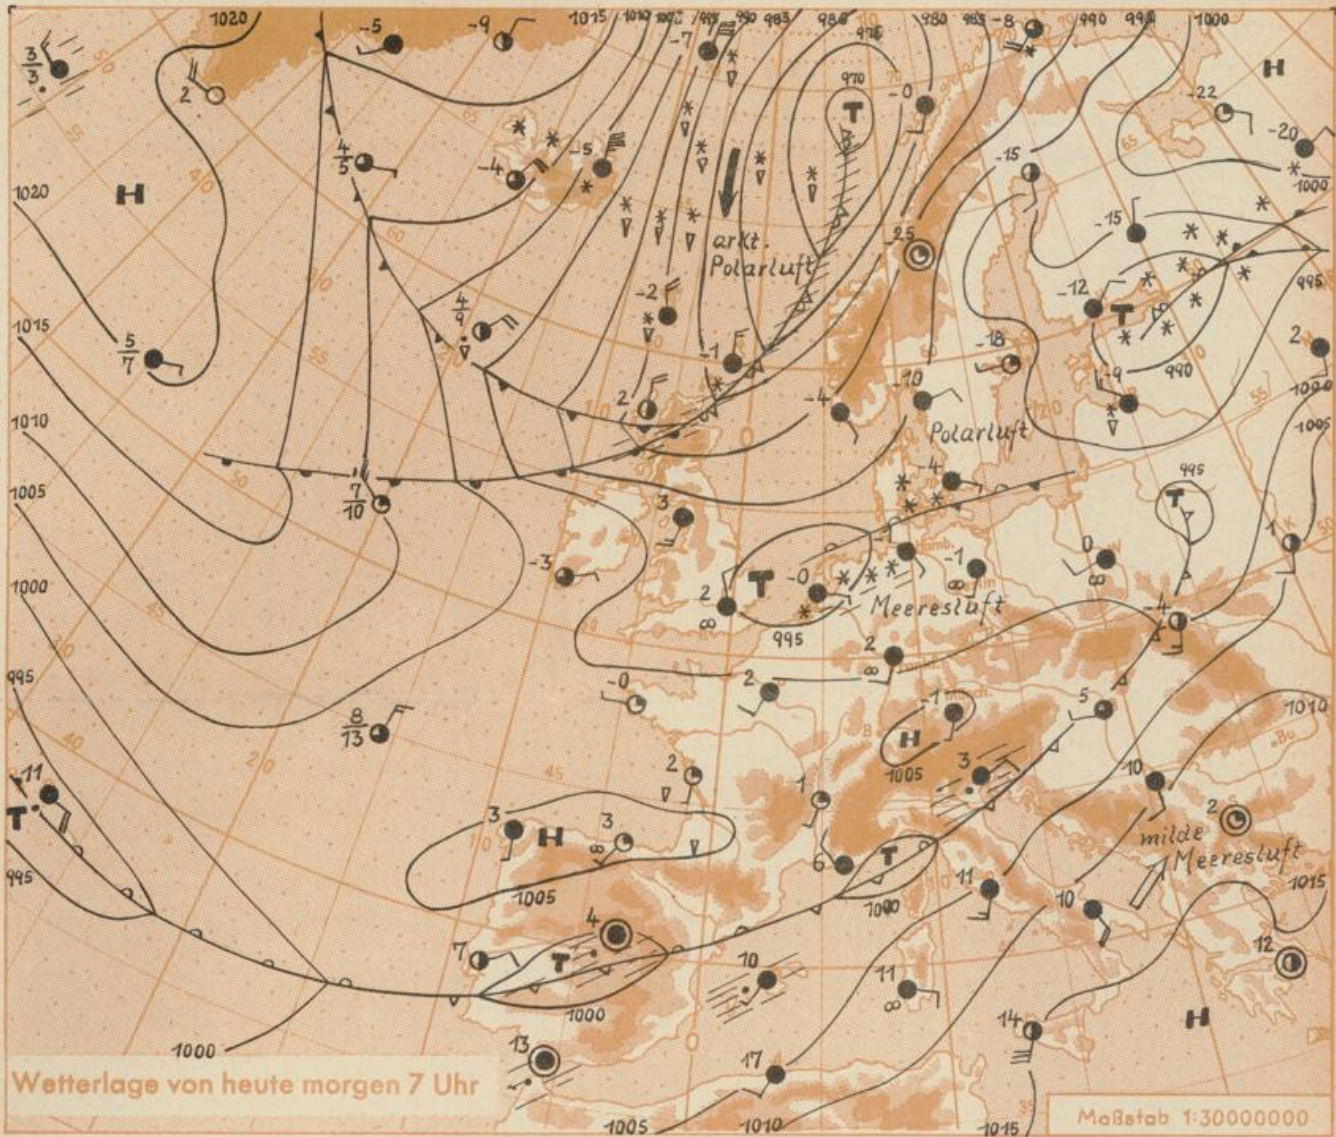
1020 -5 -9 1015 1010 1005 1000 995 990 985 980 975 970 980 985 -8 990 995 1000

$\frac{3}{3}$ 2 H 1020 -4 -5 -7 T 970 -0 -22 H -20 1000

$\frac{4}{5}$ arkt. Polarluft -25 -15 -15 995

1015 $\frac{5}{7}$ $\frac{4}{9}$ -2 -1 2 -4 -10 -18 -12 T 990 -9 2 1000 1005

1010 Polarluft

1005 $\frac{7}{10}$ -4 995 T

3 0 1000 -3 2 T -0 -1 Meeresluft -4 995 2

995 -0 2 1 5 1010 $\frac{8}{13}$ H 1005 3

-11 T 2 1 10 3 H 3 6 T 11 mildе Meeresluft 2 995 1005 1000 10 1015

7 T 4 10 11 12 1000 H 14

1000 13 17

Wetterlage von heute morgen 7 Uhr

1005 1010 1015

Maßstab 1:30000000